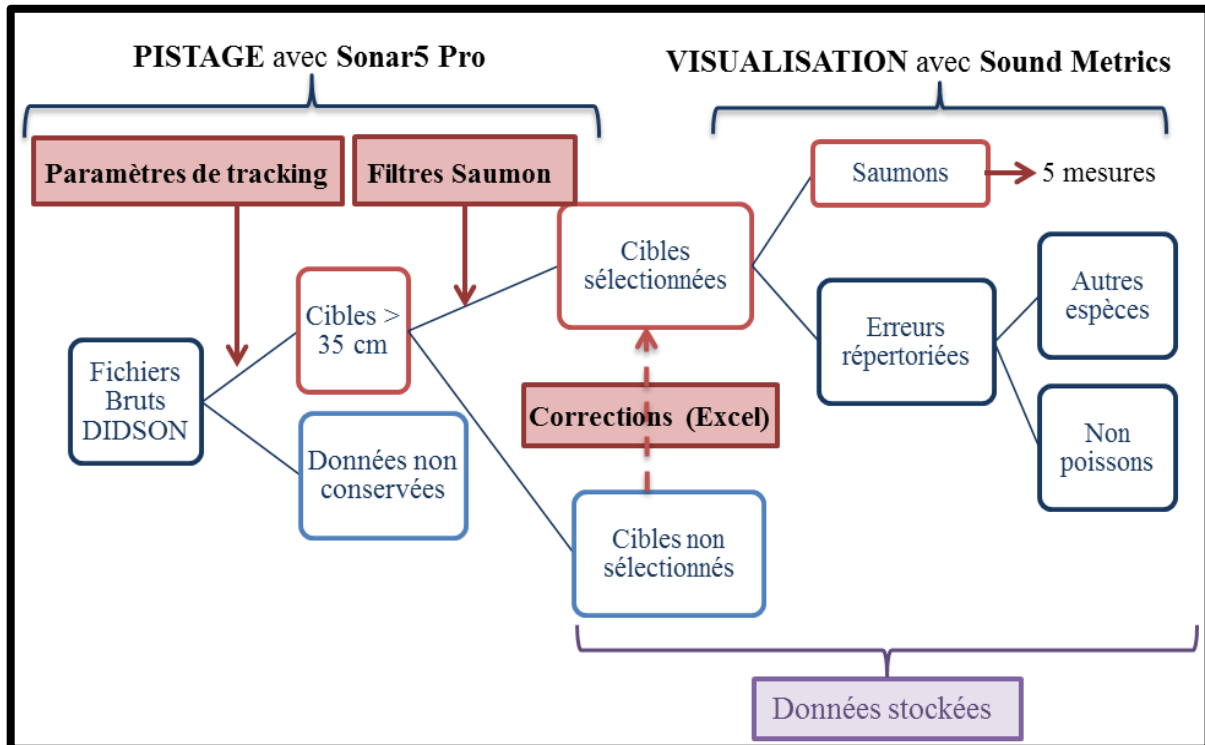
**PISTAGE** avec **Sonar5 Pro**

**VISUALISATION** avec **Sound Metrics**

**Paramètres de tracking**

**Filtres Saumon**

Saumons

5 mesures

Cibles sélectionnées

Autres espèces

Erreurs répertoriées

Cibles > 35 cm

Fichiers Bruts DIDSON

**Corrections (Excel)**

Non poissons

Données non conservées

Cibles non sélectionnés

Données stockées